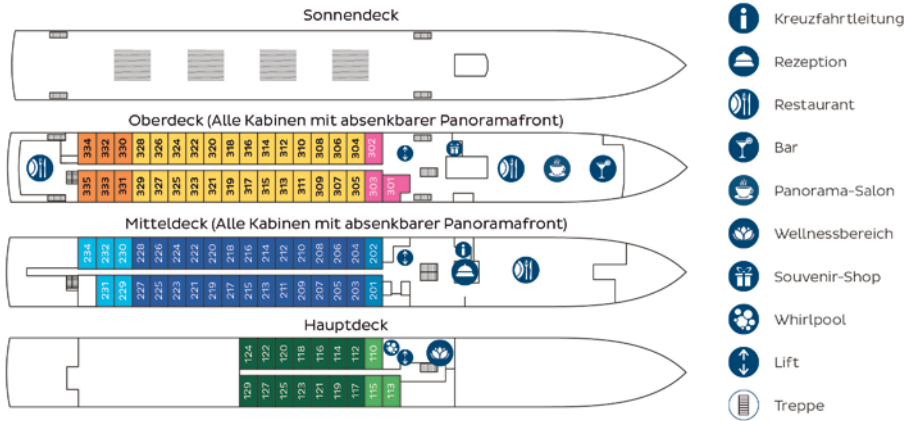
Sonnendeck

Oberdeck (Alle Kabinen mit absenkbarer Panoramafront)

334 332 330 328 326 324 322 320 318 316 314 312 310 308 306 304 302

335 333 331 329 327 325 323 321 319 317 315 313 311 309 307 305 303 301

Mitteldeck (Alle Kabinen mit absenkbarer Panoramafront)

234 232 230 228 226 224 222 220 218 216 214 212 210 208 206 204 202

231 229 227 225 223 221 219 217 215 213 211 209 207 205 203 201

Hauptdeck

124 122 120 118 116 114 112 110

129 127 125 123 121 119 117 115 113

Kreuzfahrtleitung

Rezeption

Restaurant

Bar

Panorama-Salon

Wellnessbereich

Souvenir-Shop

Whirlpool

Lift

Treppe